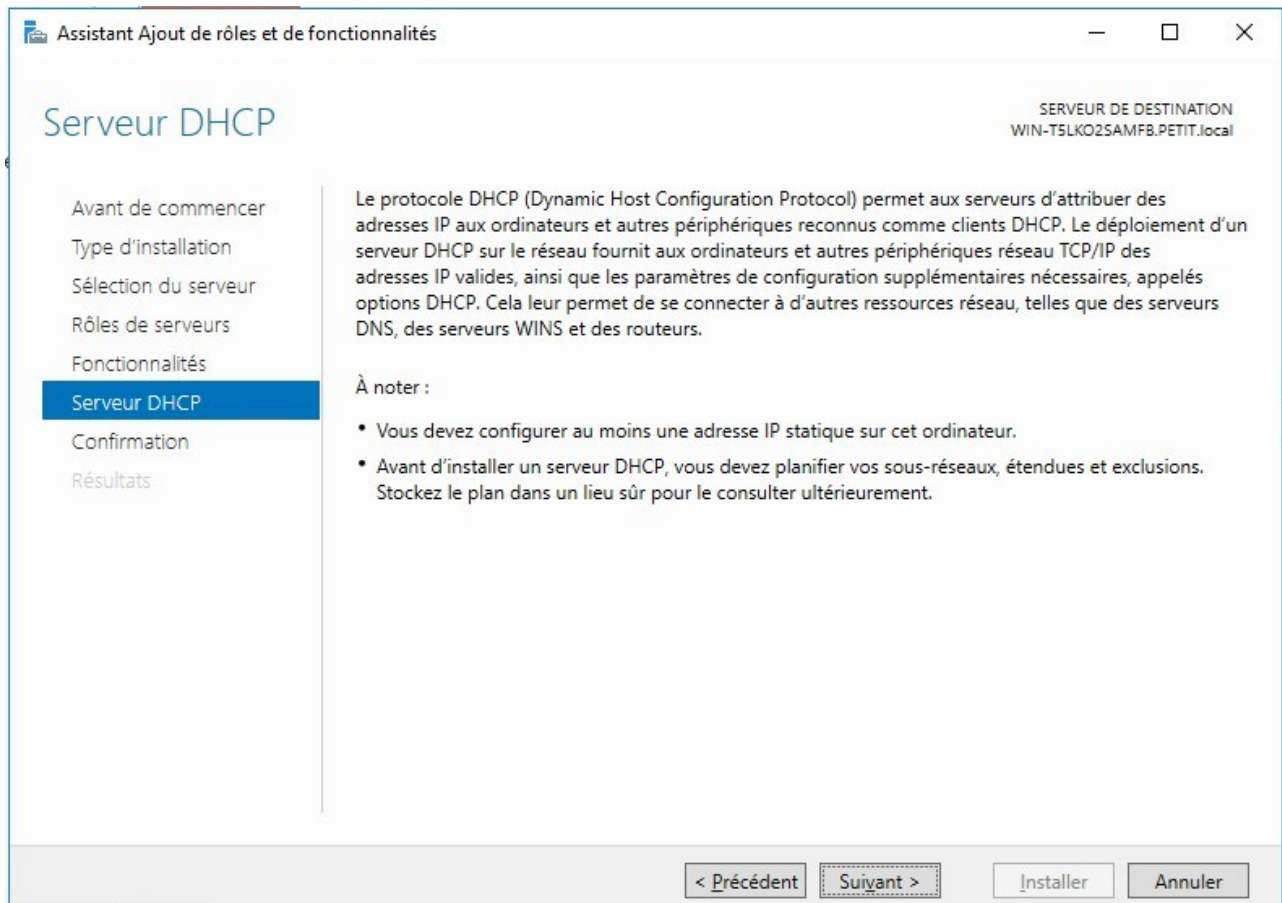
Assistant Ajout de rôles et de fonctionnalités

Serveur DHCP

SERVEUR DE DESTINATION
WIN-T5LKO2SAMFB.PETIT.local

Avant de commencer
Type d'installation
Sélection du serveur
Rôles de serveurs
Fonctionnalités
Serveur DHCP
Confirmation
Résultats

Le protocole DHCP (Dynamic Host Configuration Protocol) permet aux serveurs d'attribuer des adresses IP aux ordinateurs et autres périphériques reconnus comme clients DHCP. Le déploiement d'un serveur DHCP sur le réseau fournit aux ordinateurs et autres périphériques réseau TCP/IP des adresses IP valides, ainsi que les paramètres de configuration supplémentaires nécessaires, appelés options DHCP. Cela leur permet de se connecter à d'autres ressources réseau, telles que des serveurs DNS, des serveurs WINS et des routeurs.

À noter :

• Vous devez configurer au moins une adresse IP statique sur cet ordinateur.
• Avant d'installer un serveur DHCP, vous devez planifier vos sous-réseaux, étendues et exclusions. Stockez le plan dans un lieu sûr pour le consulter ultérieurement.

< Précédent
Suivant >
Installer
Annuler